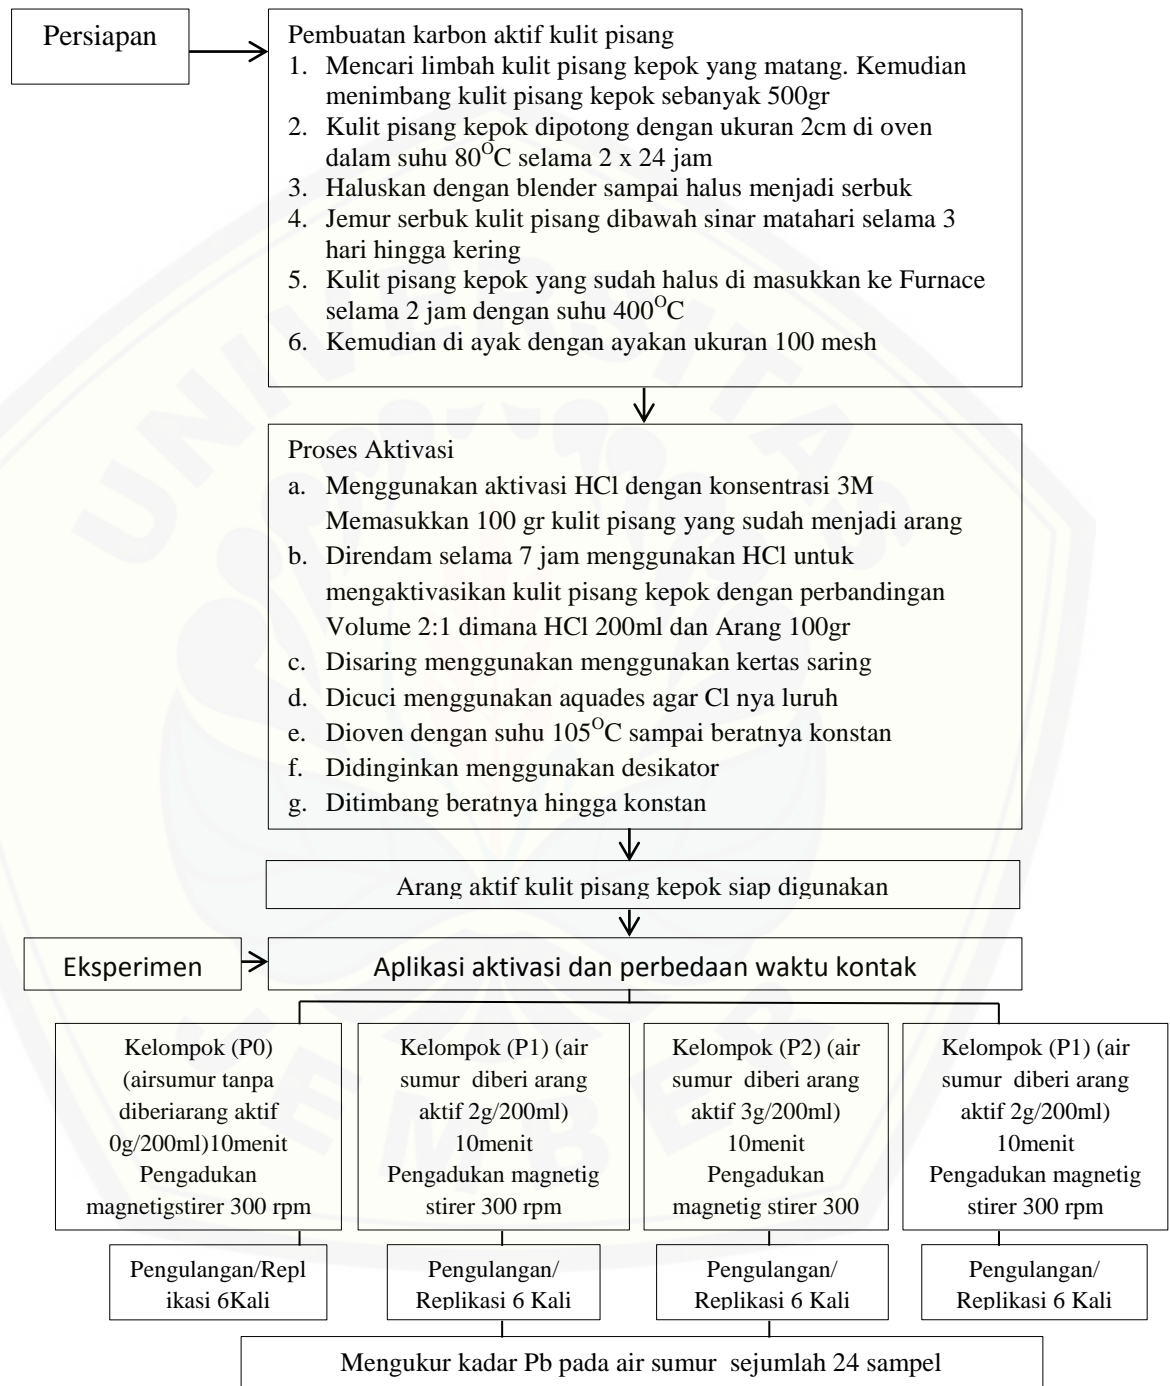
Persiapan

Pembuatan karbon aktif kulit pisang
1. Mencari limbah kulit pisang kepok yang matang. Kemudian menimbang kulit pisang kepok sebanyak 500gr
2. Kulit pisang kepok dipotong dengan ukuran 2cm di oven dalam suhu $80^{O}$C selama 2 x 24 jam
3. Haluskan dengan blender sampai halus menjadi serbuk
4. Jemur serbuk kulit pisang dibawah sinar matahari selama 3 hari hingga kering
5. Kulit pisang kepok yang sudah halus di masukkan ke Furnace selama 2 jam dengan suhu $400^{O}$C
6. Kemudian di ayak dengan ayakan ukuran 100 mesh

Proses Aktivasi
a. Menggunakan aktivasi HCl dengan konsentrasi 3M Memasukkan 100 gr kulit pisang yang sudah menjadi arang
b. Direndam selama 7 jam menggunakan HCl untuk mengaktivasikan kulit pisang kepok dengan perbandingan Volume 2:1 dimana HCl 200ml dan Arang 100gr
c. Disaring menggunakan menggunakan kertas saring
d. Dicuci menggunakan aquades agar Cl nya luruh
e. Dioven dengan suhu $105^{O}$C sampai beratnya konstan
f. Didinginkan menggunakan desikator
g. Ditimbang beratnya hingga konstan

Arang aktif kulit pisang kepok siap digunakan

Eksperimen

Aplikasi aktivasi dan perbedaan waktu kontak

Kelompok (P0) (airsumur tanpa diberiarang aktif 0g/200ml)10menit Pengadukan magnetigstirer 300 rpm

Kelompok (P1) (air sumur diberi arang aktif 2g/200ml) 10menit Pengadukan magnetig stirer 300 rpm

Kelompok (P2) (air sumur diberi arang aktif 3g/200ml) 10menit Pengadukan magnetig stirer 300

Kelompok (P1) (air sumur diberi arang aktif 2g/200ml) 10menit Pengadukan magnetig stirer 300 rpm

Pengulangan/Replikasi 6Kali

Pengulangan/ Replikasi 6 Kali

Pengulangan/ Replikasi 6 Kali

Pengulangan/ Replikasi 6 Kali

Mengukur kadar Pb pada air sumur sejumlah 24 sampel